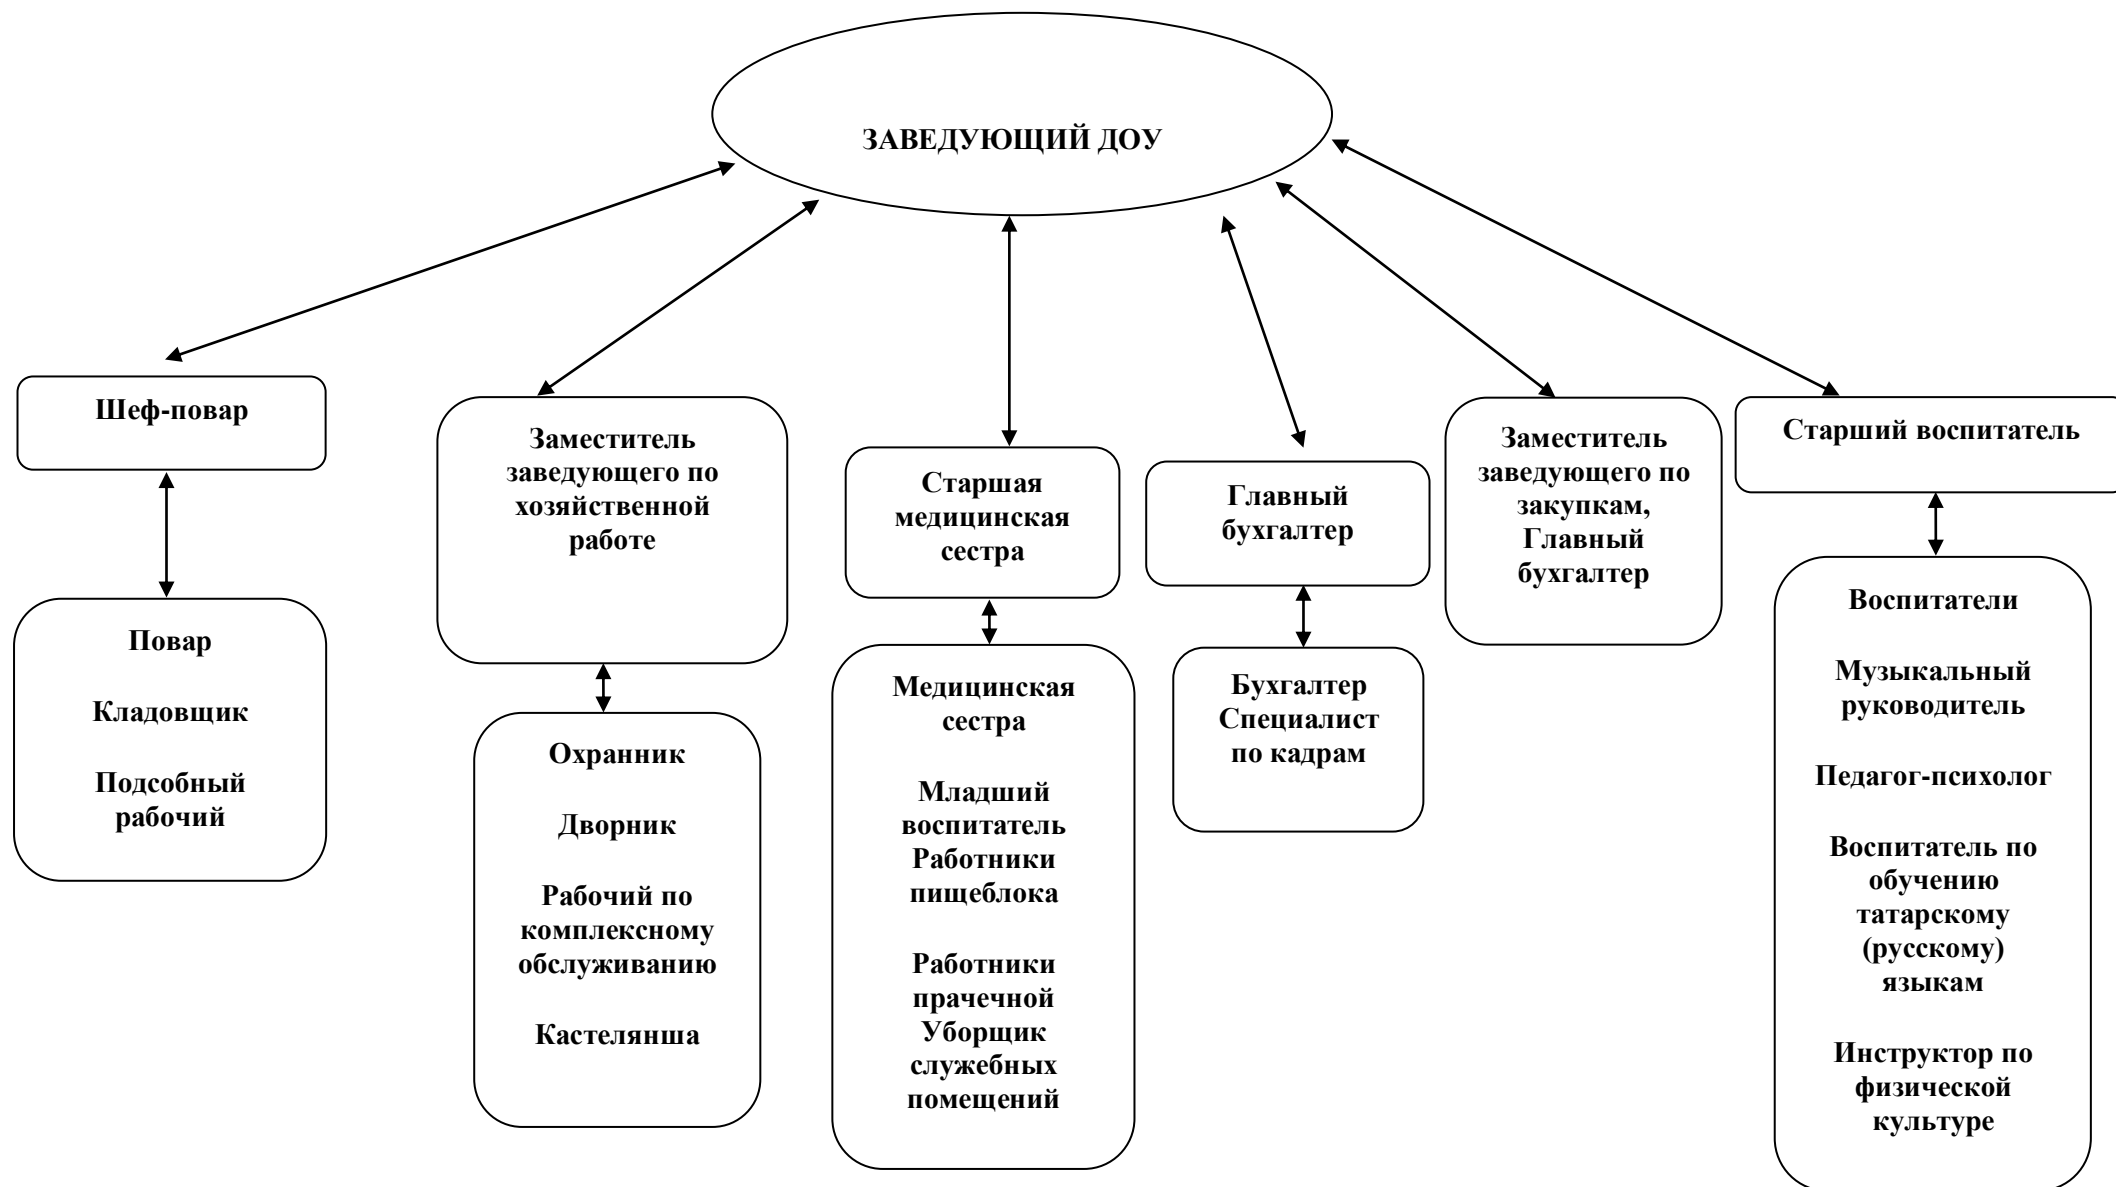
ЗАВЕДУЮЩИЙ ДОУ

Шеф-повар

Повар

Кладовщик

Подсобный рабочий

Заместитель заведующего по хозяйственной работе

Охранник

Дворник

Рабочий по комплексному обслуживанию

Кастелянша

Старшая медицинская сестра

Медицинская сестра

Младший воспитатель
Работники пищеблока

Работники прачечной
Уборщик служебных помещений

Главный бухгалтер

Бухгалтер
Специалист по кадрам

Заместитель заведующего по закупкам, Главный бухгалтер

Старший воспитатель

Воспитатели

Музыкальный руководитель

Педагог-психолог

Воспитатель по обучению татарскому (русскому) языкам

Инструктор по физической культуре